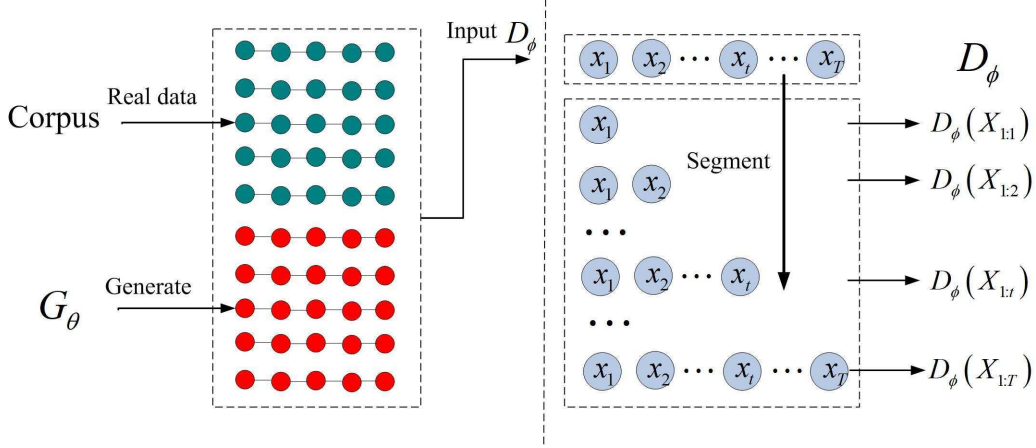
Corpus

Real data

$G_\theta$

Generate

Input $D_\phi$

$x_1$ $x_2$ $\cdots$ $x_t$ $\cdots$ $x_T$

$D_\phi$

$x_1$

Segment

$D_\phi(X_{1:1})$

$x_1$ $x_2$

$D_\phi(X_{1:2})$

$\cdots$

$x_1$ $x_2$ $\cdots$ $x_t$

$D_\phi(X_{1:t})$

$\cdots$

$x_1$ $x_2$ $\cdots$ $x_t$ $\cdots$ $x_T$

$D_\phi(X_{1:T})$